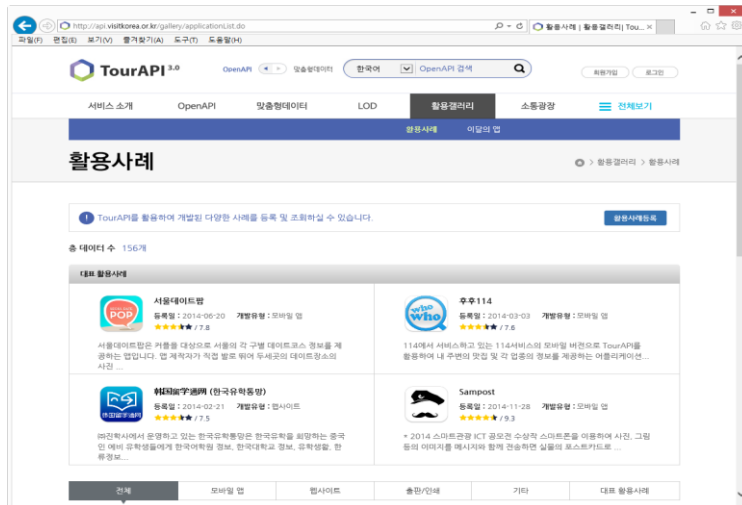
http://api.visitkorea.or.kr/gallery/applicationList.do
활용사례 | 활용갤러리| Tou... ×
파일(F) 편집(E) 보기(V) 즐겨찾기(A) 도구(T) 도움말(H)

TourAPI 3.0
OpenAPI 맞춤형데이터
한국어 OpenAPI 검색
회원가입 로그인

서비스 소개 OpenAPI 맞춤형데이터 LOD 활용갤러리 소통광장 전체보기

활용사례 이달의 앱

활용사례
활용갤러리 > 활용사례

TourAPI를 활용하여 개발된 다양한 사례를 등록 및 조회하실 수 있습니다.
활용사례등록

총 데이터 수 156개

대표 활용사례

서울데이트팝
등록일 : 2014-06-20 개발유형 : 모바일 앱
7.8
서울데이트팝은 커플을 대상으로 서울의 각 구별 데이트코스 정보를 제공하는 앱입니다. 앱 제작자가 직접 발로 뛰어 두세곳의 데이트장소의 사진 ...

후후114
등록일 : 2014-03-03 개발유형 : 모바일 앱
7.6
114에서 서비스하고 있는 114서비스의 모바일 버전으로 TourAPI를 활용하여 내 주변의 맛집 및 각 업종의 정보를 제공하는 어플리케이션...

韩国留学通网 (한국유학통망)
등록일 : 2014-02-21 개발유형 : 웹사이트
7.5
㈜전학사에서 운영하고 있는 한국유학통망은 한국유학을 희망하는 중국인 예비 유학생들에게 한국어학원 정보, 한국대학교 정보, 유학생활, 한류정보...

Sampost
등록일 : 2014-11-28 개발유형 : 모바일 앱
9.3
* 2014 스마트관광 ICT 공모전 수상작 스마트폰을 이용하여 사진, 그림 등의 이미지를 메시지와 함께 전송하면 실물의 포스트카드로 ...

전체 모바일 앱 웹사이트 출판/인쇄 기타 대표 활용사례